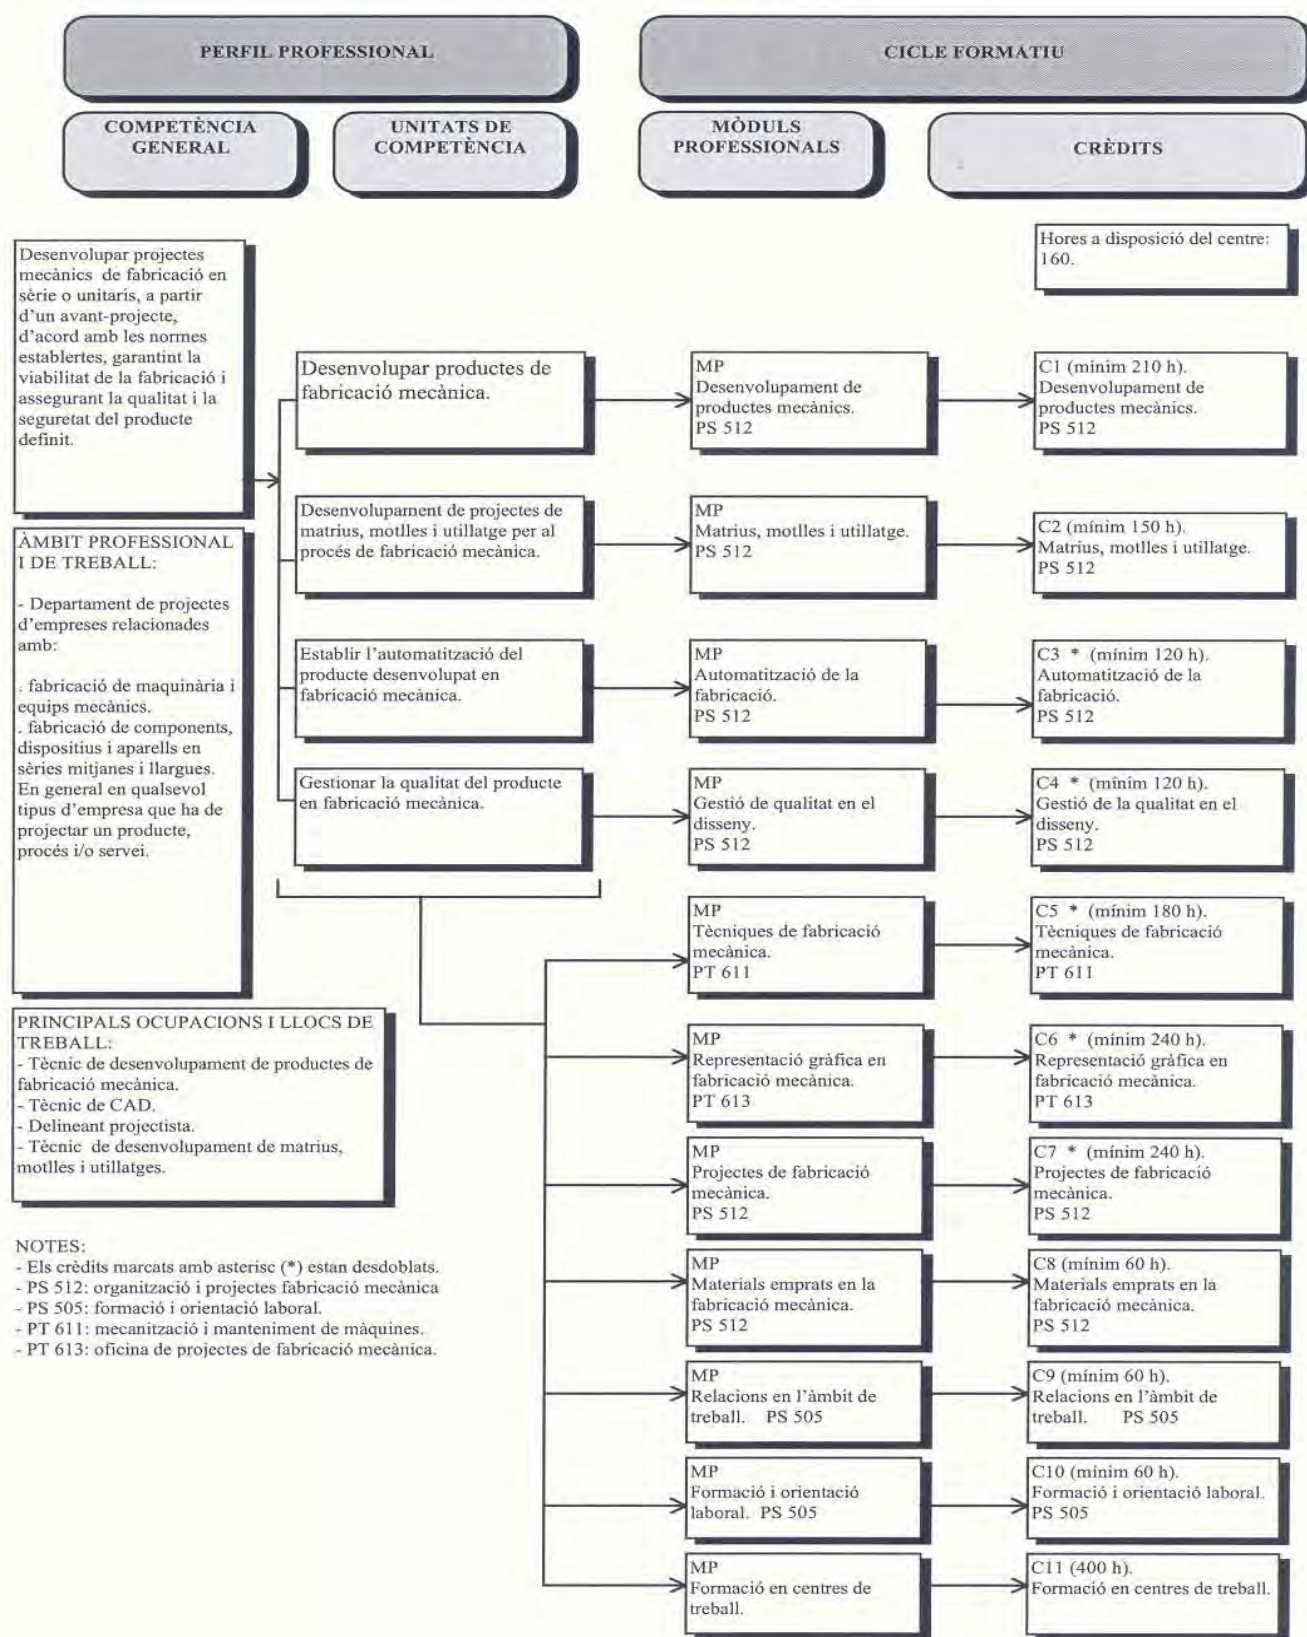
PERFIL PROFESSIONAL

CICLE FORMATIU

COMPETÈNCIA GENERAL

UNITATS DE COMPETÈNCIA

MÒDULS PROFESSIONALS

CRÈDITS

Hores a disposició del centre: 160.

Desenvolupar projectes mecànics de fabricació en sèrie o unitaris, a partir d'un avant-projecte, d'acord amb les normes establertes, garantint la viabilitat de la fabricació i assegurant la qualitat i la seguretat del producte definit.

ÀMBIT PROFESSIONAL I DE TREBALL:

- Departament de projectes d'empreses relacionades amb:

. fabricació de maquinària i equips mecànics.
. fabricació de components, dispositius i aparells en sèries mitjanes i llargues.
En general en qualsevol tipus d'empresa que ha de projectar un producte, procés i/o servei.

PRINCIPALS OCUPACIONS I LLOCS DE TREBALL:
- Tècnic de desenvolupament de productes de fabricació mecànica.
- Tècnic de CAD.
- Delineant projectista.
- Tècnic de desenvolupament de matrius, motlles i utillatges.

NOTES:
- Els crèdits marcats amb asterisc (*) estan desdoblats.
- PS 512: organització i projectes fabricació mecànica
- PS 505: formació i orientació laboral.
- PT 611: mecanització i manteniment de màquines.
- PT 613: oficina de projectes de fabricació mecànica.

Desenvolupar productes de fabricació mecànica.

Desenvolupament de projectes de matrius, motlles i utillatge per al procés de fabricació mecànica.

Establir l'automatització del producte desenvolupat en fabricació mecànica.

Gestionar la qualitat del producte en fabricació mecànica.

MP
Desenvolupament de productes mecànics.
PS 512

MP
Matrius, motlles i utillatge.
PS 512

MP
Automatització de la fabricació.
PS 512

MP
Gestió de qualitat en el disseny.
PS 512

MP
Tècniques de fabricació mecànica.
PT 611

MP
Representació gràfica en fabricació mecànica.
PT 613

MP
Projectes de fabricació mecànica.
PS 512

MP
Materials emprats en la fabricació mecànica.
PS 512

MP
Relacions en l'àmbit de treball. PS 505

MP
Formació i orientació laboral. PS 505

MP
Formació en centres de treball.

C1 (mínim 210 h).
Desenvolupament de productes mecànics.
PS 512

C2 (mínim 150 h).
Matrius, motlles i utillatge.
PS 512

C3 * (mínim 120 h).
Automatització de la fabricació.
PS 512

C4 * (mínim 120 h).
Gestió de la qualitat en el disseny.
PS 512

C5 * (mínim 180 h).
Tècniques de fabricació mecànica.
PT 611

C6 * (mínim 240 h).
Representació gràfica en fabricació mecànica.
PT 613

C7 * (mínim 240 h).
Projectes de fabricació mecànica.
PS 512

C8 (mínim 60 h).
Materials emprats en la fabricació mecànica.
PS 512

C9 (mínim 60 h).
Relacions en l'àmbit de treball. PS 505

C10 (mínim 60 h).
Formació i orientació laboral.
PS 505

C11 (400 h).
Formació en centres de treball.